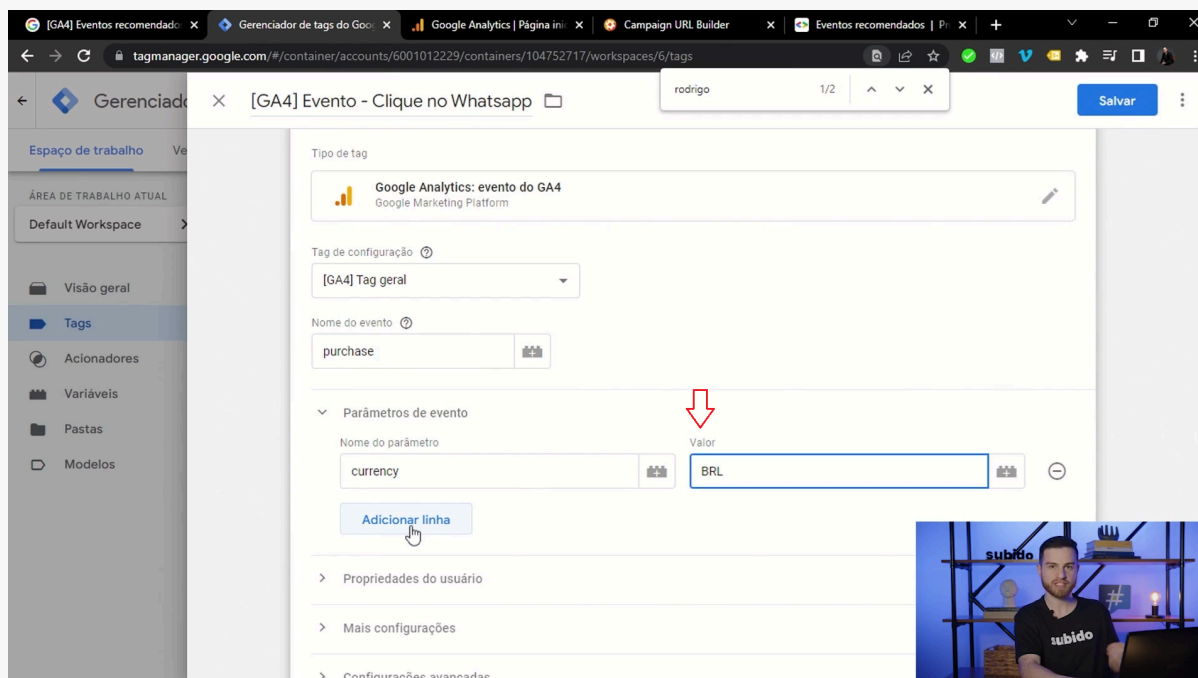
[GA4] Eventos recomendado ×
Gerenciador de tags do Goo ×
Google Analytics | Página ini ×
Campaign URL Builder ×
Eventos recomendados | Pr ×
+

tagmanager.google.com/#/container/accounts/6001012229/containers/104752717/workspaces/6/tags

rodrigo 1/2

Gerenciado
× [GA4] Evento - Clique no Whatsapp
Salvar

Espaço de trabalho Ve
ÁREA DE TRABALHO ATUAL
Default Workspace
Visão geral
Tags
Acionadores
Variáveis
Pastas
Modelos

Tipo de tag
Google Analytics: evento do GA4
Google Marketing Platform

Tag de configuração
[GA4] Tag geral

Nome do evento
purchase

Parâmetros de evento
Nome do parâmetro
currency
Valor
BRL
Adicionar linha

Propriedades do usuário
Mais configurações
Configurações avançadas

subido
subido